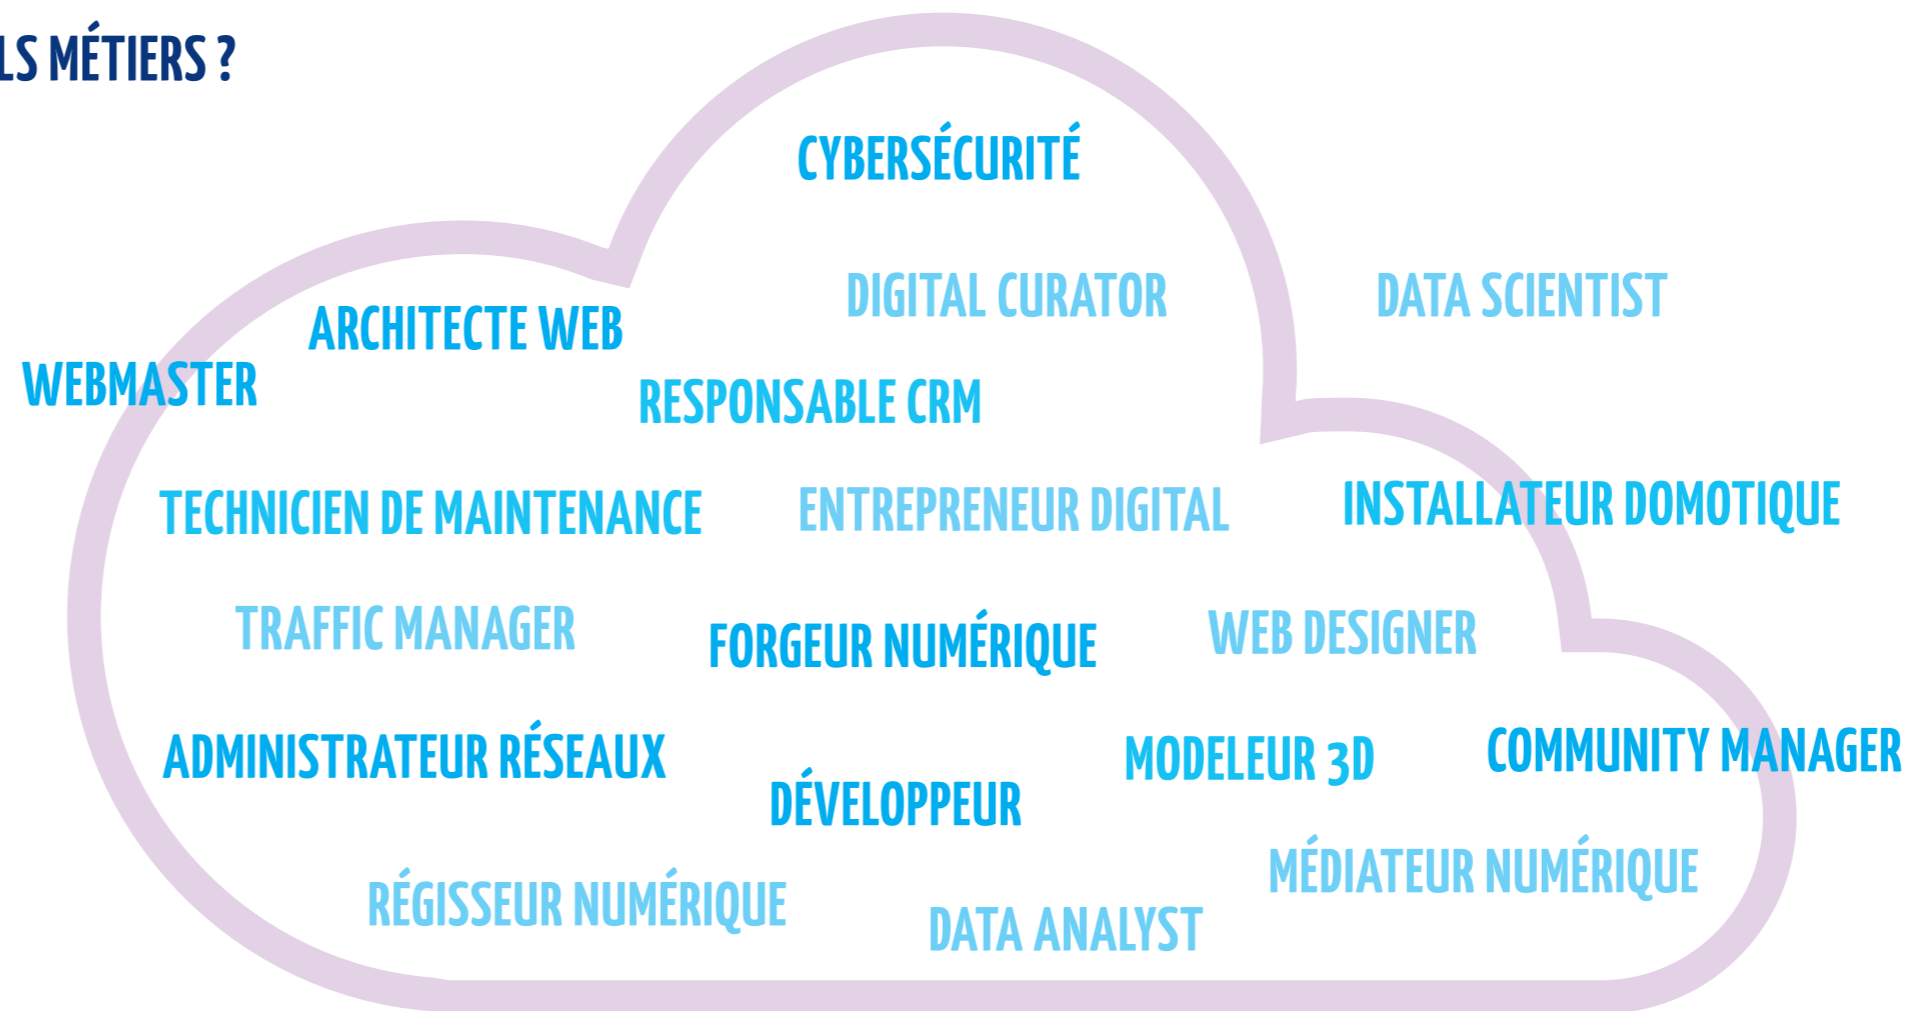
LS MÉTIERS ?

CYBERSÉCURITÉ

DIGITAL CURATOR

DATA SCIENTIST

ARCHITECTE WEB

WEBMASTER

RESPONSABLE CRM

TECHNICIEN DE MAINTENANCE

ENTREPRENEUR DIGITAL

INSTALLATEUR DOMOTIQUE

TRAFFIC MANAGER

FORGEUR NUMÉRIQUE

WEB DESIGNER

ADMINISTRATEUR RÉSEAUX

MODELEUR 3D

COMMUNITY MANAGER

DÉVELOPPEUR

MÉDIATEUR NUMÉRIQUE

RÉGISSEUR NUMÉRIQUE

DATA ANALYST